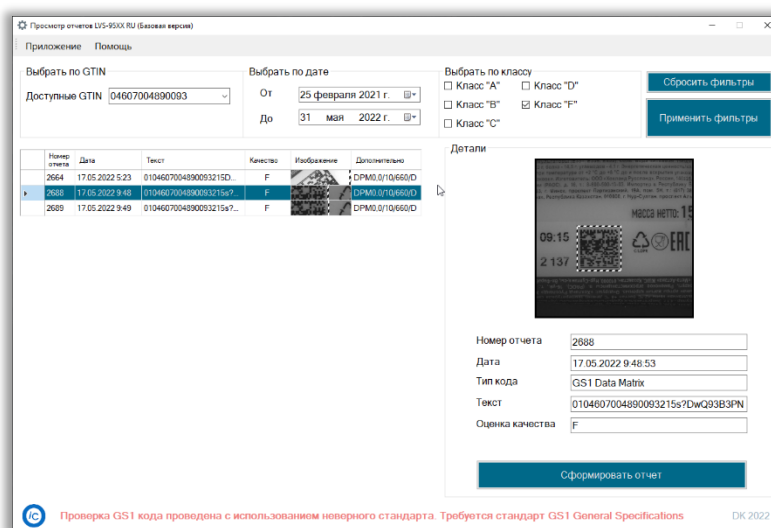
Просмотр отчетов LVS-95XX RU (Базовая версия)

Приложение Помощь

Выбрать по GTIN
Доступные GTIN 04607004890093

Выбрать по дате
От 25 февраля 2021 г.
До 31 мая 2022 г.

Выбрать по классу
☐ Класс "A" ☐ Класс "D"
☐ Класс "B" ☑ Класс "F"
☐ Класс "C"

Сбросить фильтры
Применить фильтры

| Номер отчета | Дата | Текст | Качество | Изображение | Дополнительно |
|---|---|---|---|---|---|
| 2664 | 17.05.2022 5:23 | 0104607004890093215D... | F | | DPM0,0/10/660/D |
| 2688 | 17.05.2022 9:48 | 0104607004890093215s?... | F | | DPM0,0/10/660/D |
| 2689 | 17.05.2022 9:49 | 0104607004890093215s?... | F | | DPM0,0/10/660/D |

Детали

масса нетто: 15
09:15
2 137

Номер отчета 2688
Дата 17.05.2022 9:48:53
Тип кода GS1 Data Matrix
Текст 0104607004890093215s?DwQ93B3PN
Оценка качества F

Сформировать отчет

Проверка GS1 кода проведена с использованием неверного стандарта. Требуется стандарт GS1 General Specifications

DK 2022